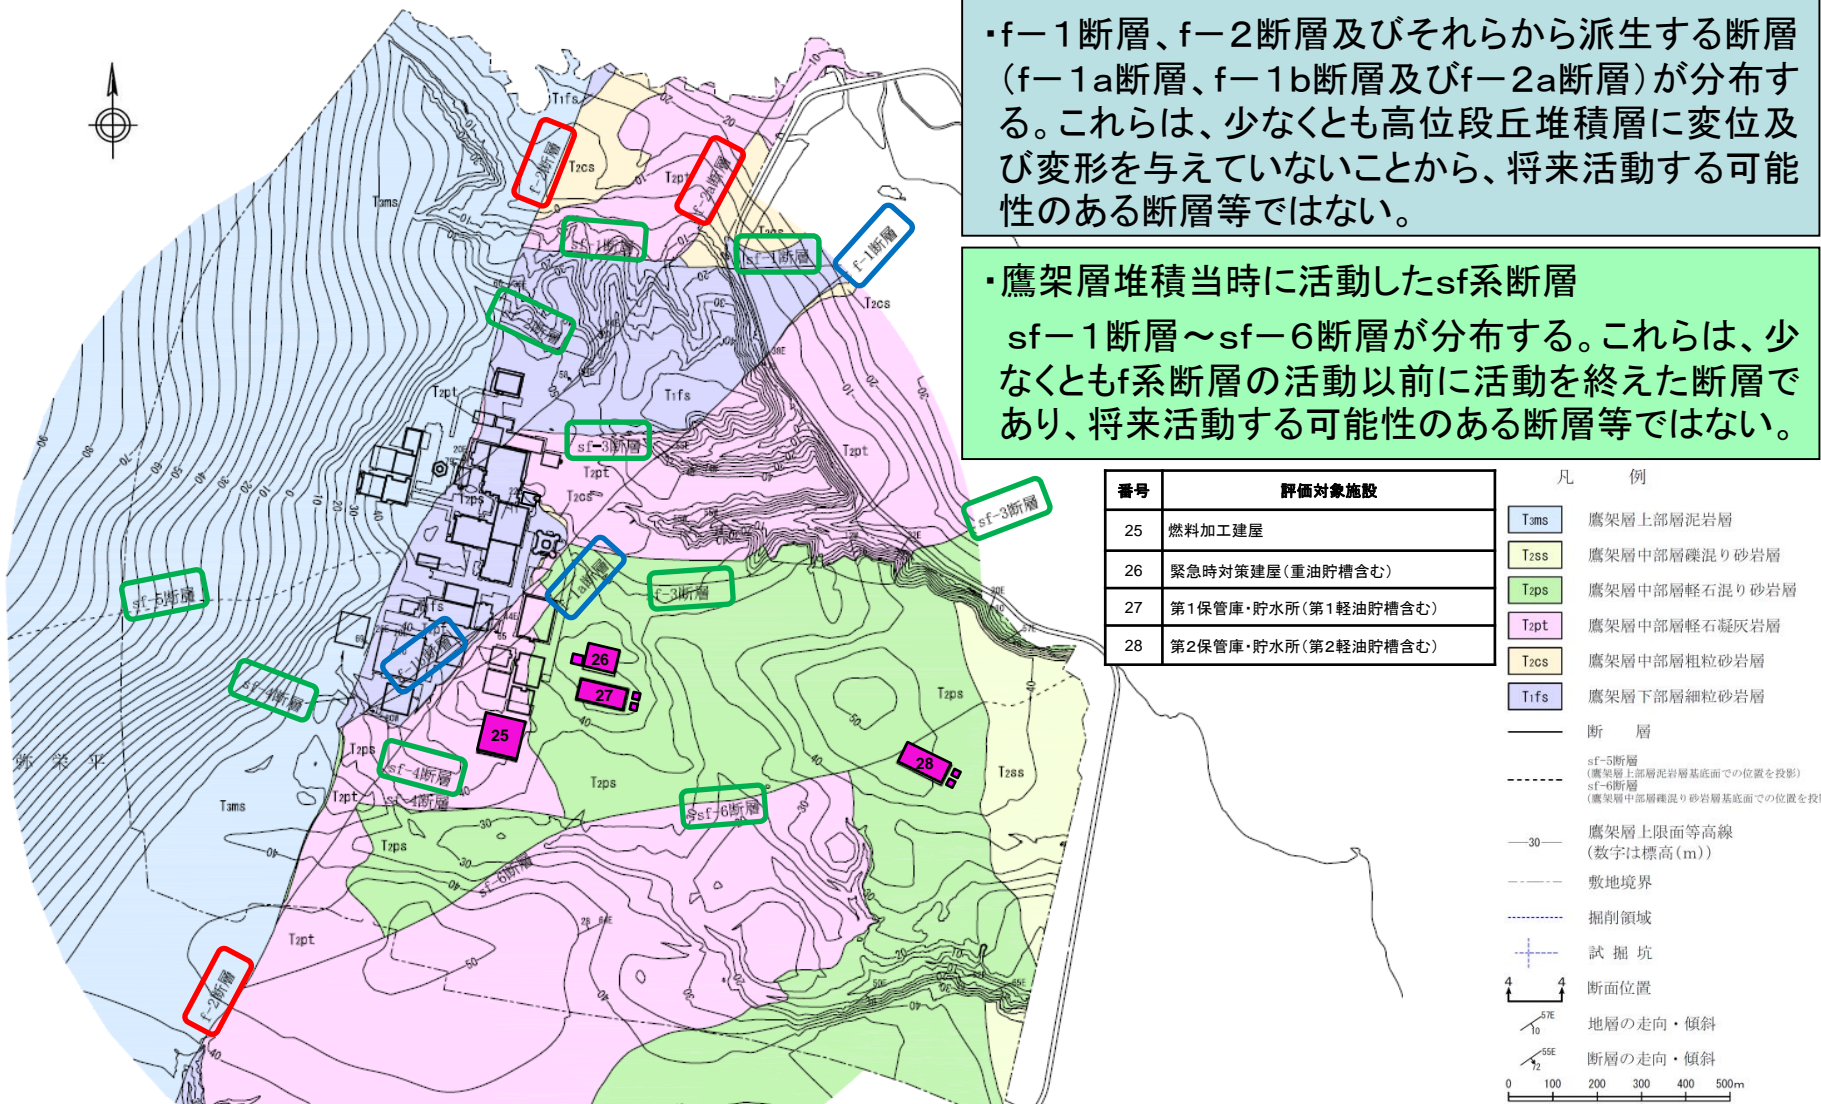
・f－1断層、f－2断層及びそれらから派生する断層（f－1a断層、f－1b断層及びf－2a断層）が分布する。これらは、少なくとも高位段丘堆積層に変位及び変形を与えていないことから、将来活動する可能性のある断層等ではない。

・鷹架層堆積当時に活動したsf系断層

sf－1断層～sf－6断層が分布する。これらは、少なくともf系断層の活動以前に活動を終えた断層であり、将来活動する可能性のある断層等ではない。

| 番号 | 評価対象施設 |
|---|---|
| 25 | 燃料加工建屋 |
| 26 | 緊急時対策建屋（重油貯槽含む） |
| 27 | 第1保管庫・貯水所（第1軽油貯槽含む） |
| 28 | 第2保管庫・貯水所（第2軽油貯槽含む） |

凡　例

T₃ms 鷹架層上部層泥岩層
T₂ss 鷹架層中部層礫混り砂岩層
T₂ps 鷹架層中部層軽石混り砂岩層
T₂pt 鷹架層中部層軽石凝灰岩層
T₂cs 鷹架層中部層粗粒砂岩層
T₁fs 鷹架層下部層細粒砂岩層
断　層
sf-5断層（鷹架層上部層泥岩層基底面での位置を投影）
sf-6断層（鷹架層中部層礫混り砂岩層基底面での位置を投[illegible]）
30 鷹架層上限面等高線（数字は標高(m)）
敷地境界
掘削領域
試 掘 坑
4 4 断面位置
57E 10 地層の走向・傾斜
55E 72 断層の走向・傾斜
0 100 200 300 400 500m

f-2断層
f-2a断層
sf-1断層
sf-1断層
f-1断層
sf-2断層
sf-3断層
sf-3断層
sf-3断層
f-1a断層
f-1b断層
sf-5断層
sf-4断層
sf-4断層
sf-4断層
sf-6断層
sf-6断層
f-2断層
T₁fs
T₂cs
T₃ms
T₂pt
T₂cs
T₂pt
T₁fs
T₂pt
T₂pt
T₂ps
T₂cs
T₁fs
T₂ps
T₂ps
T₂ss
T₂ps
T₃ms
T₂pt
T₂ps
T₂pt
弥栄平
25
26
27
28